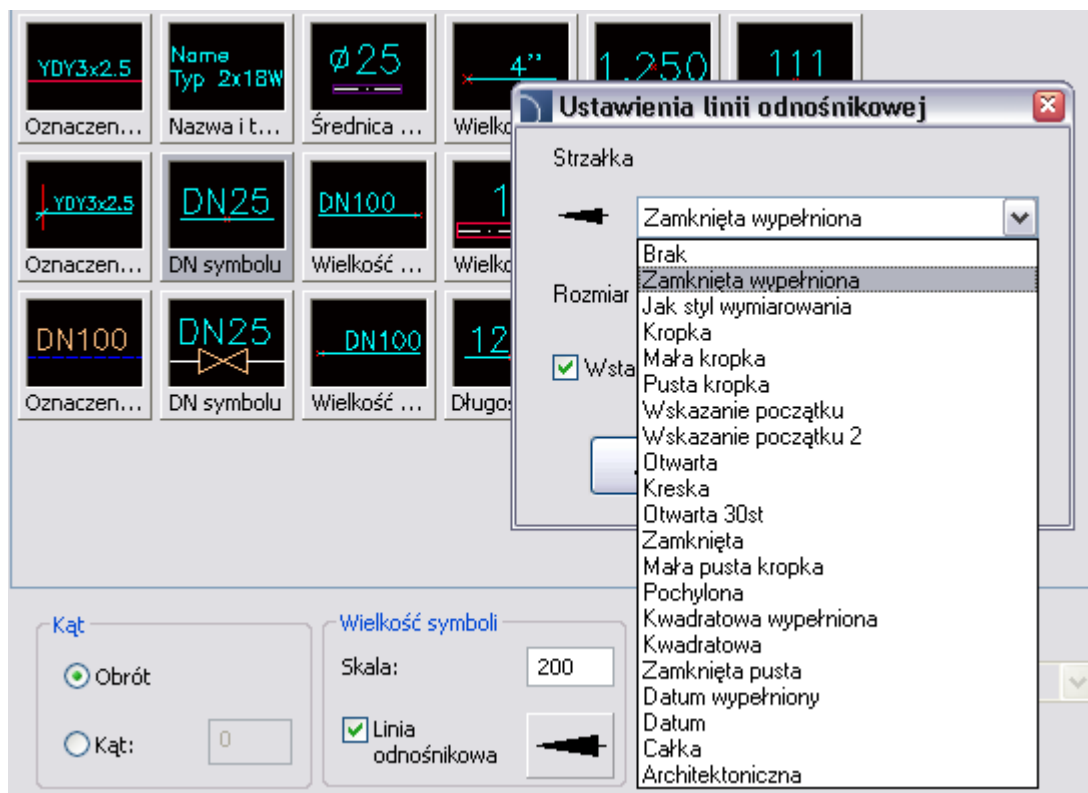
YDY3x2.5
Oznaczen...

Name
Typ 2x18W
Nazwa i t...

Ø25
Średnica ...

4"
Wielko

1.250

111

YDY3x2.5
Oznaczen...

DN25
DN symbolu

DN100
Wielkość ...

1
Wielko

DN100
Oznaczen...

DN25
DN symbolu

DN100
Wielkość ...

12
Długoś

Ustawienia linii odnośnikowej

Strzałka

Zamknięta wypełniona

Brak
Zamknięta wypełniona
Jak styl wymiarowania
Kropka
Mała kropka
Pusta kropka
Wskazanie początku
Wskazanie początku 2
Otwarta
Kreska
Otwarta 30st
Zamknięta
Mała pusta kropka
Pochylona
Kwadratowa wypełniona
Kwadratowa
Zamknięta pusta
Datum wypełniony
Datum
Całka
Architektoniczna

Rozmiar

Wsta

Kąt
Obrót
Kąt: 0

Wielkość symboli
Skala: 200
Linia odnośnikowa